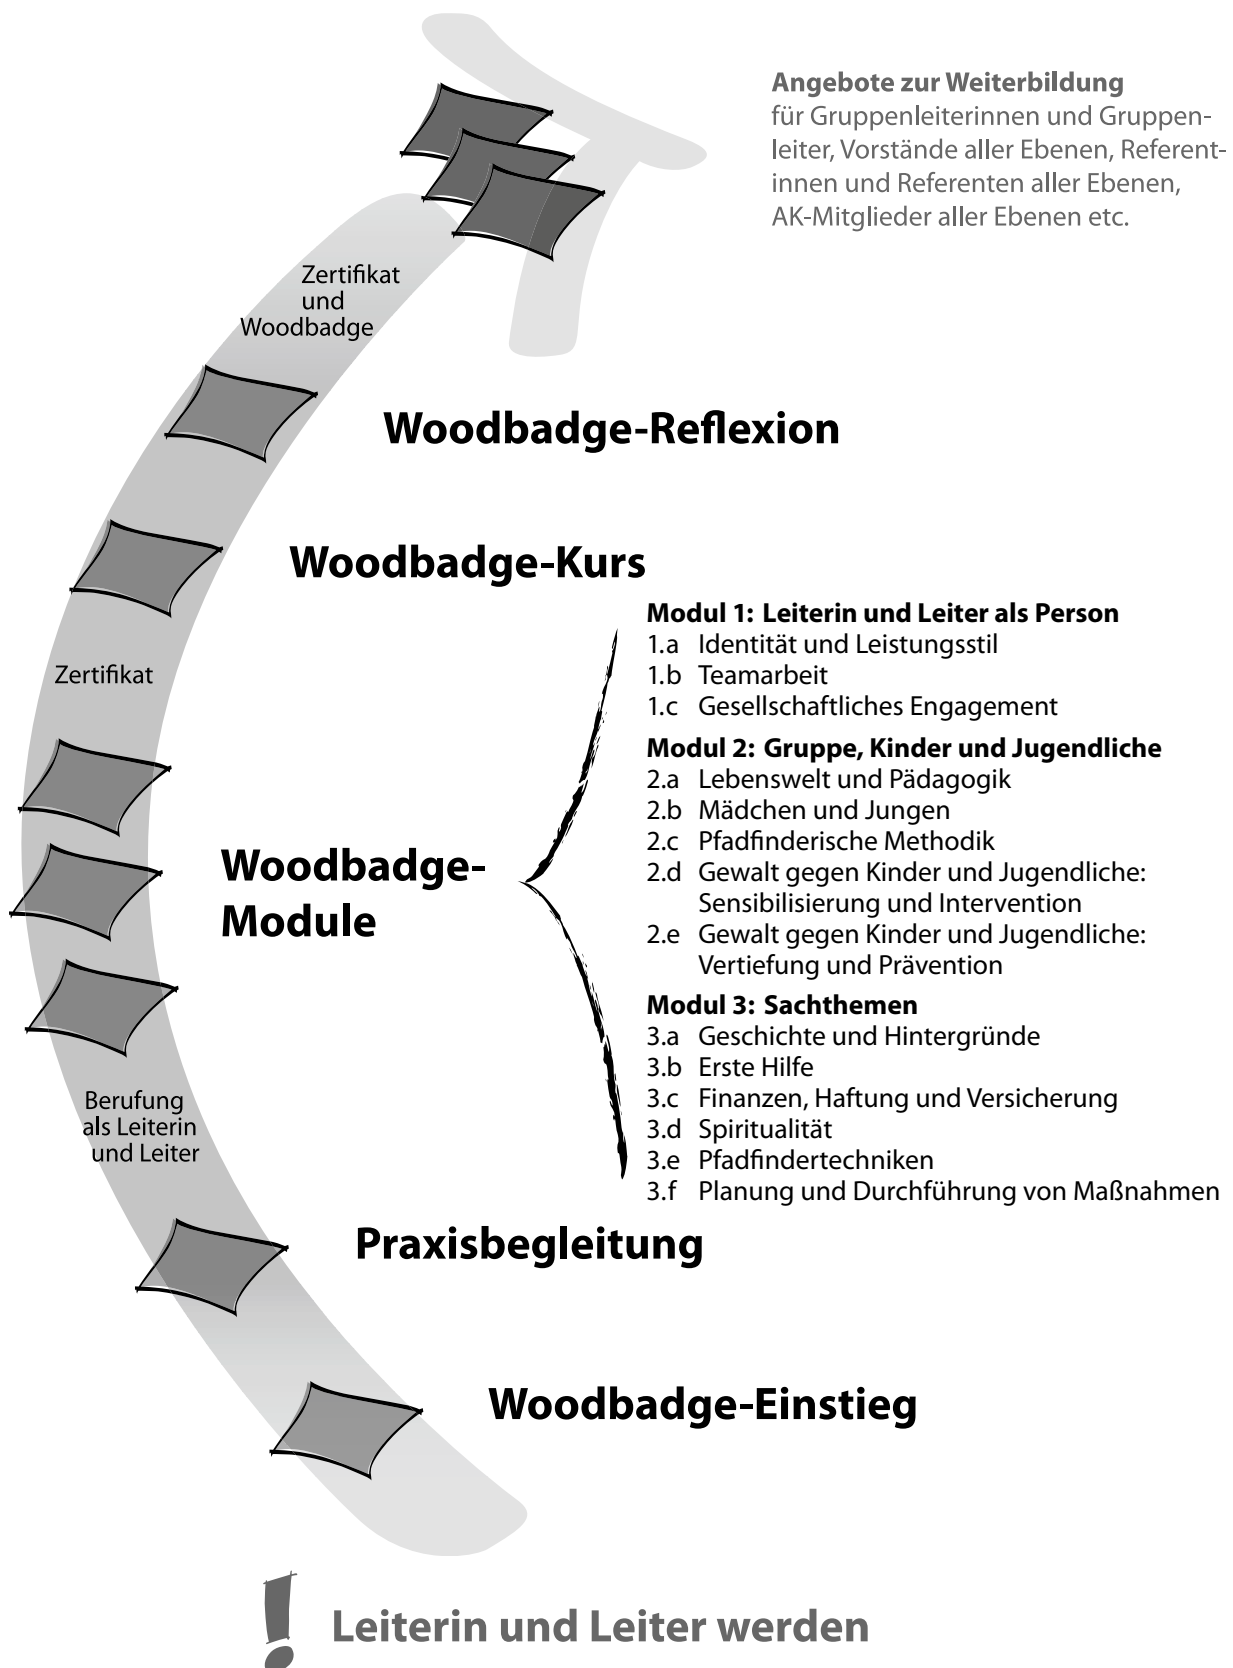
**Angebote zur Weiterbildung**
für Gruppenleiterinnen und Gruppenleiter, Vorstände aller Ebenen, Referentinnen und Referenten aller Ebenen, AK-Mitglieder aller Ebenen etc.

Zertifikat und Woodbadge

**Woodbadge-Reflexion**

**Woodbadge-Kurs**

**Modul 1: Leiterin und Leiter als Person**
1.a Identität und Leistungsstil
1.b Teamarbeit
1.c Gesellschaftliches Engagement

Zertifikat

**Modul 2: Gruppe, Kinder und Jugendliche**
2.a Lebenswelt und Pädagogik
2.b Mädchen und Jungen
2.c Pfadfinderische Methodik
2.d Gewalt gegen Kinder und Jugendliche: Sensibilisierung und Intervention
2.e Gewalt gegen Kinder und Jugendliche: Vertiefung und Prävention

**Woodbadge-Module**

**Modul 3: Sachthemen**
3.a Geschichte und Hintergründe
3.b Erste Hilfe
3.c Finanzen, Haftung und Versicherung
3.d Spiritualität
3.e Pfadfindertechniken
3.f Planung und Durchführung von Maßnahmen

Berufung als Leiterin und Leiter

**Praxisbegleitung**

**Woodbadge-Einstieg**

**Leiterin und Leiter werden**